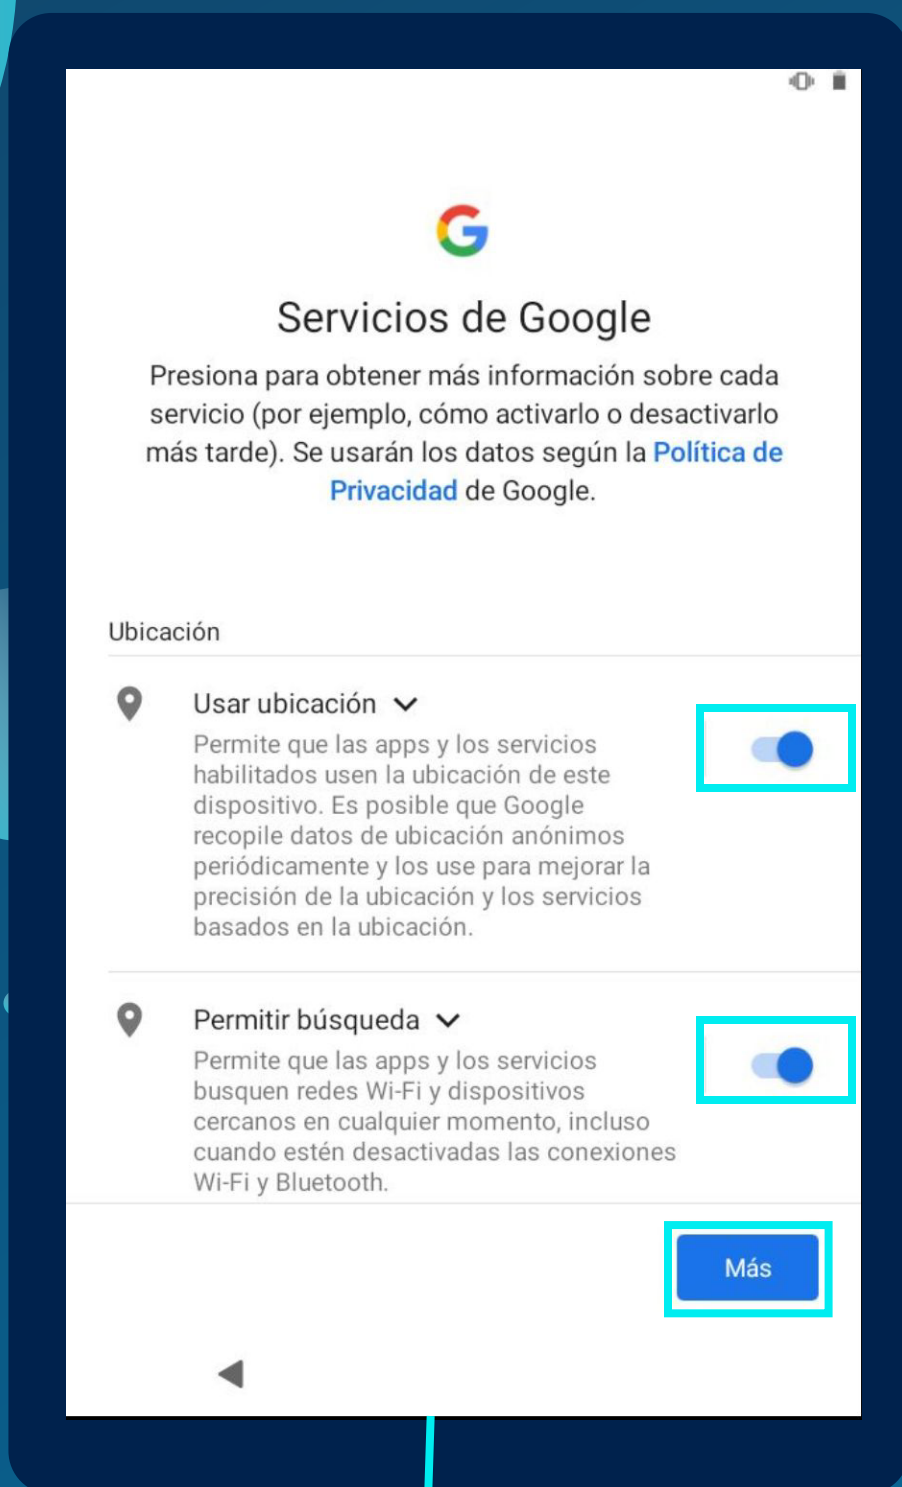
Servicios de Google

Presiona para obtener más información sobre cada servicio (por ejemplo, cómo activarlo o desactivarlo más tarde). Se usarán los datos según la Política de Privacidad de Google.

Ubicación

Usar ubicación

Permite que las apps y los servicios habilitados usen la ubicación de este dispositivo. Es posible que Google recopile datos de ubicación anónimos periódicamente y los use para mejorar la precisión de la ubicación y los servicios basados en la ubicación.

Permitir búsqueda

Permite que las apps y los servicios busquen redes Wi-Fi y dispositivos cercanos en cualquier momento, incluso cuando estén desactivadas las conexiones Wi-Fi y Bluetooth.

Más